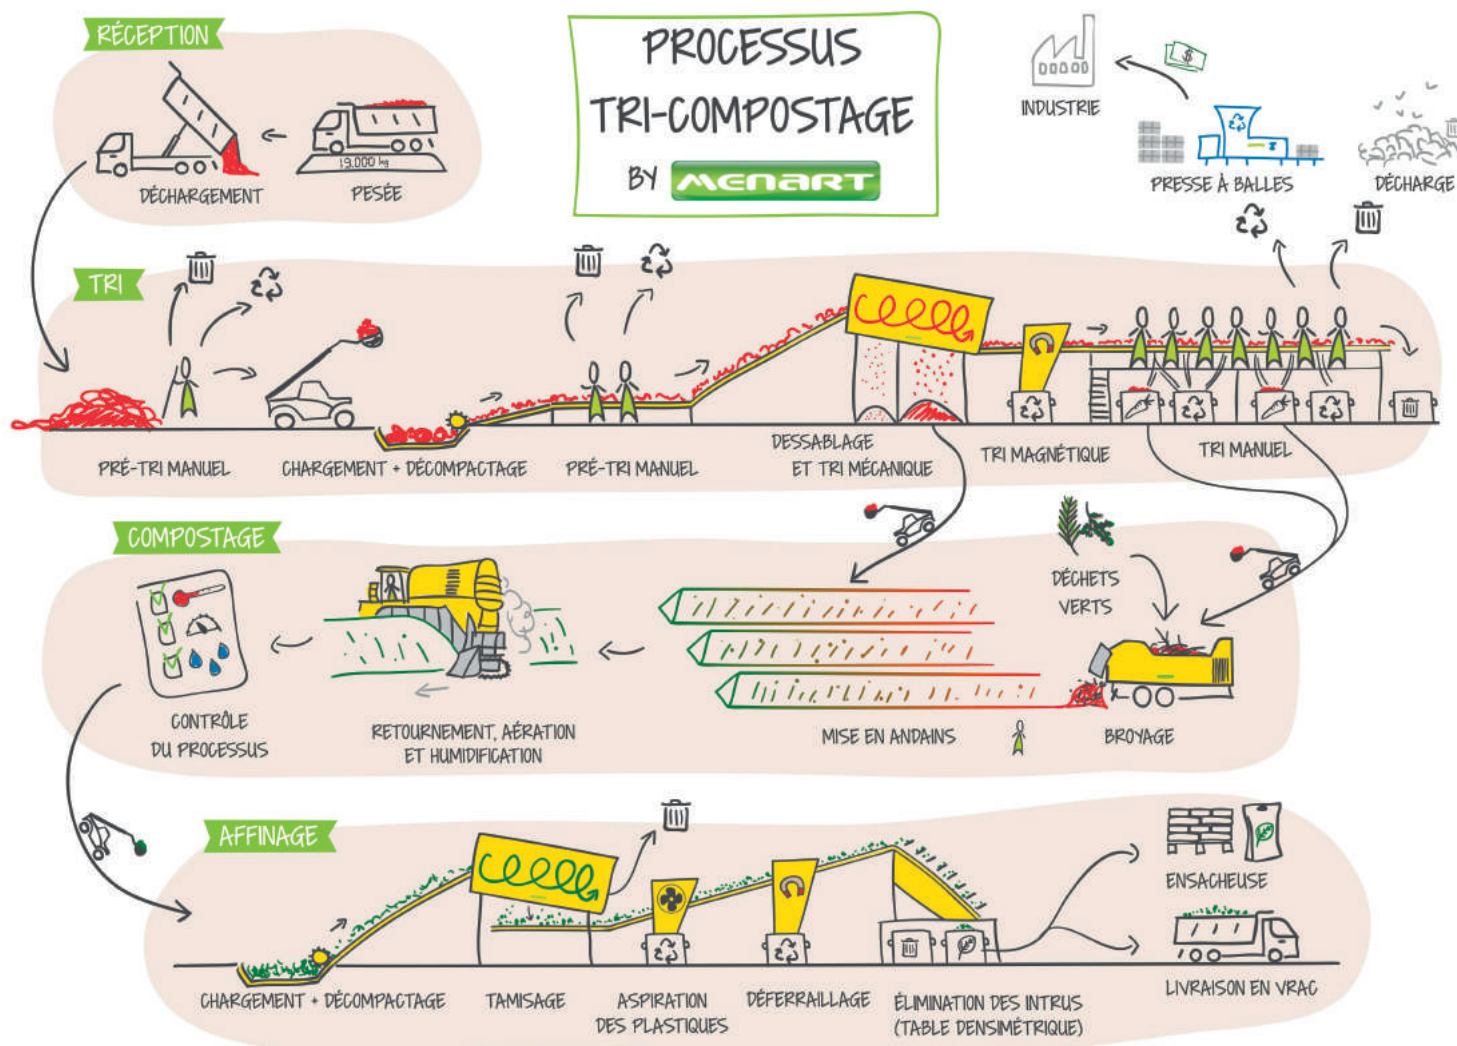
PROCESSUS TRI-COMPOSTAGE BY MENART

RÉCEPTION

19.000 kg

DÉCHARGEMENT

PESÉE

INDUSTRIE

PRESSE À BALLES

DÉCHARGE

TRI

PRÉ-TRI MANUEL

CHARGEMENT + DÉCOMPACTAGE

PRÉ-TRI MANUEL

DESSABLAGE ET TRI MÉCANIQUE

TRI MAGNÉTIQUE

TRI MANUEL

COMPOSTAGE

DÉCHETS VERTS

CONTRÔLE DU PROCESSUS

RETOURNEMENT, AÉRATION ET HUMIDIFICATION

MISE EN ANDAINS

BROYAGE

AFFINAGE

ENSACHEUSE

LIVRAISON EN VRAC

CHARGEMENT + DÉCOMPACTAGE

TAMISAGE

ASPIRATION DES PLASTIQUES

DÉFERRAILLAGE

ÉLIMINATION DES INTRUS (TABLE DENSIMÉTRIQUE)